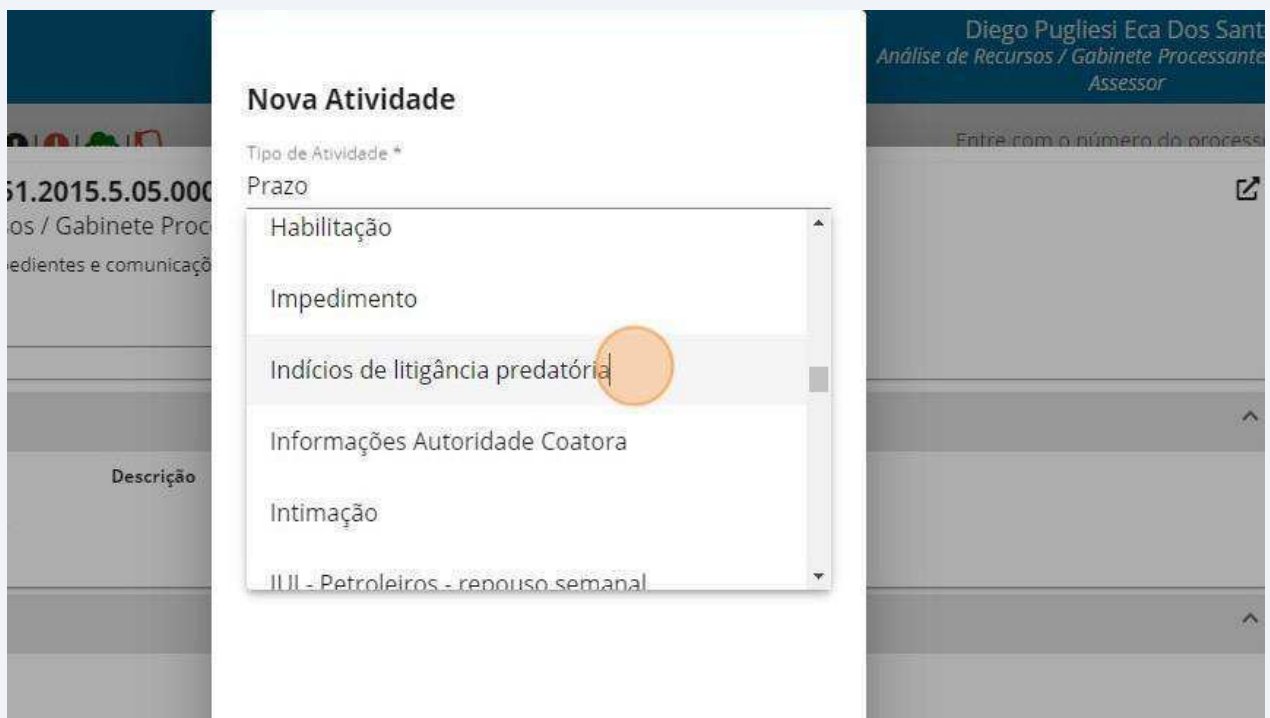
Diego Pugliesi Eca Dos Sant
Análise de Recursos / Gabinete Processante
Assessor

Entre com o número do process

51.2015.5.05.000
os / Gabinete Proc
edientes e comunicaçõ

Descrição

Nova Atividade

Tipo de Atividade *
Prazo

Habilitação

Impedimento

Indícios de litigância predatória

Informações Autoridade Coatora

Intimação

IUJ - Petroleiros - repouso semanal